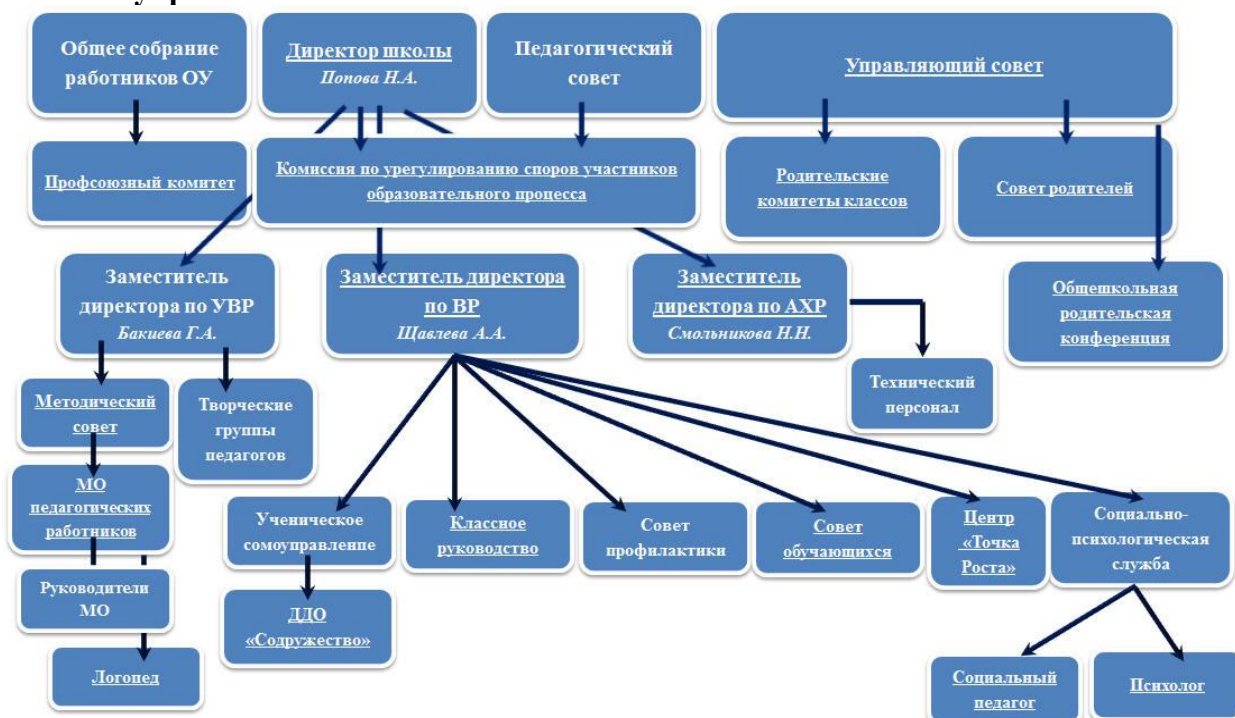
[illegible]

Общее собрание работников ОУ

Директор школы
Попова Н.А.

Педагогический совет

Управляющий совет

Профсоюзный комитет

Комиссия по урегулированию споров участников образовательного процесса

Родительские комитеты классов

Совет родителей

Заместитель директора по УВР
Бакиева Г.А.

Заместитель директора по ВР
Щавлева А.А.

Заместитель директора по АХР
Смольникова Н.Н.

Общешкольная родительская конференция

Технический персонал

Методический совет

Творческие группы педагогов

МО педагогических работников

Руководители МО

Логопед

Ученическое сомоуправлеппе

ДДО «Содружество»

Классное руководство

Совет профилактики

Совет обучающихся

Центр «Точка Роста»

Социально-психологическая служба

Социальный педагог

Психолог